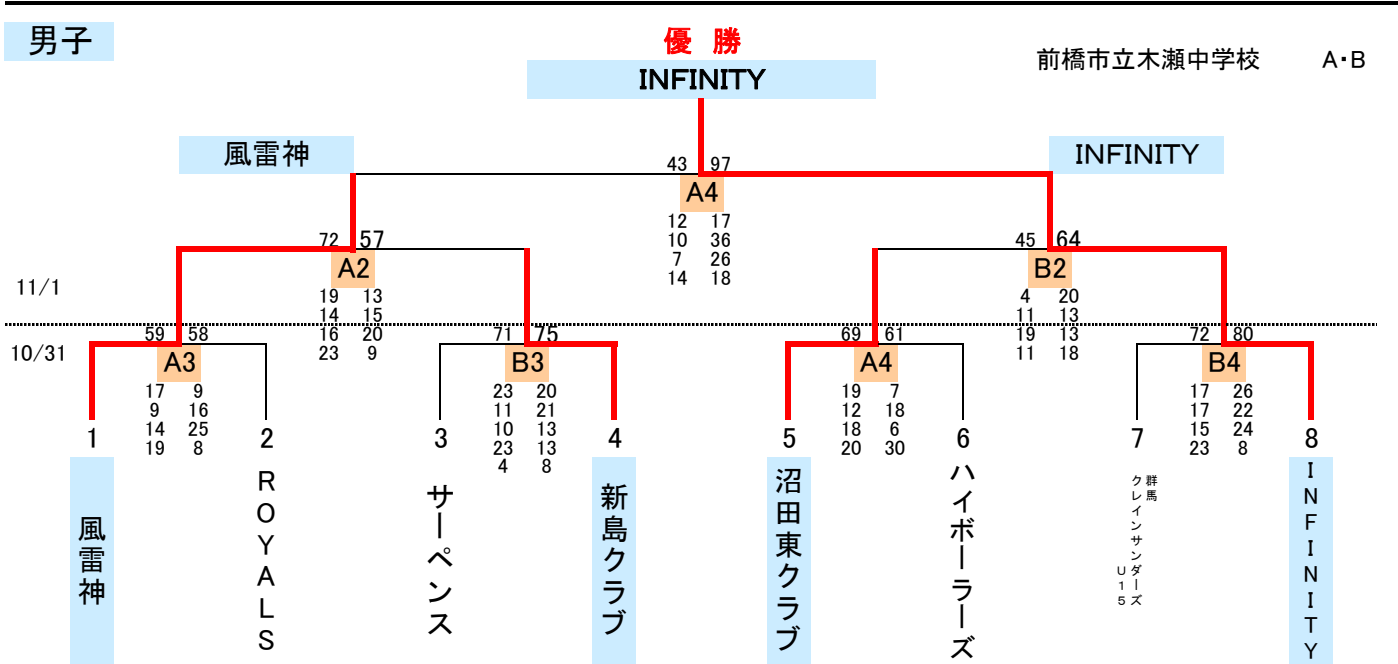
男子

優 勝

INFINITY

前橋市立木瀬中学校　A・B

風雷神

INFINITY

43 97
A4
12 17
10 36
7 26
14 18

72 57
A2
19 13
14 15
16 20
23 9

45 64
B2
4 20
11 13
19 13
11 18

11/1

10/31

59 58
A3
17 9
9 16
14 25
19 8

71 75
B3
23 20
11 21
10 13
23 13
4 8

69 61
A4
19 7
12 18
18 6
20 30

72 80
B4
17 26
17 22
15 24
23 8

1
風雷神

2
ROYALS

3
サーペンス

4
新島クラブ

5
沼田東クラブ

6
ハイボーラーズ

7
群馬クレインサンダーズU15

8
INFINITY